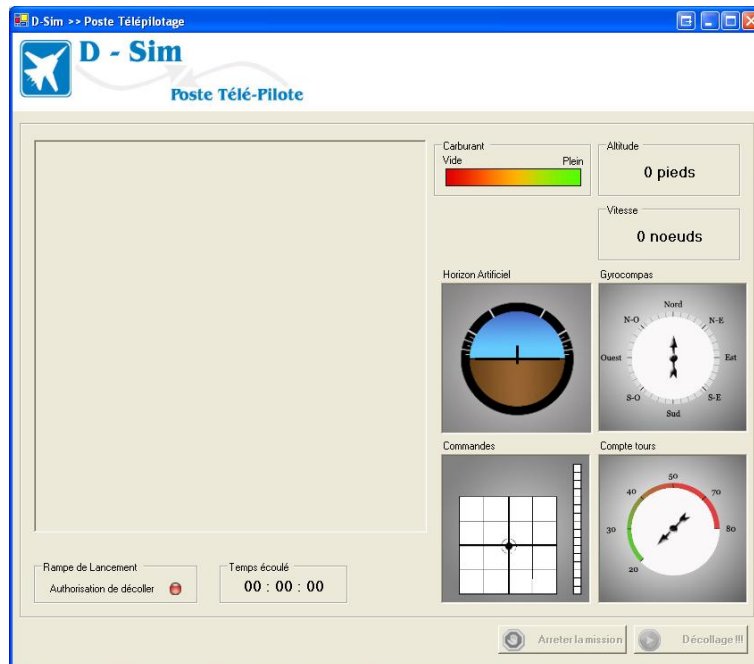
D-Sim >> Poste Télépilotage

D - Sim
Poste Télé-Pilote

Carburant
Vide
Plein

Altitude
0 pieds

Vitesse
0 noeuds

Horizon Artificiel

Gyrocompas
Nord
N-O
N-E
Ouest
Est
S-O
S-E
Sud

Commandes

Compte tours
50
40
70
30
80
20

Rampe de Lancement
Authorisation de décoller

Temps écoulé
00 : 00 : 00

Arreter la mission
Décollage !!!